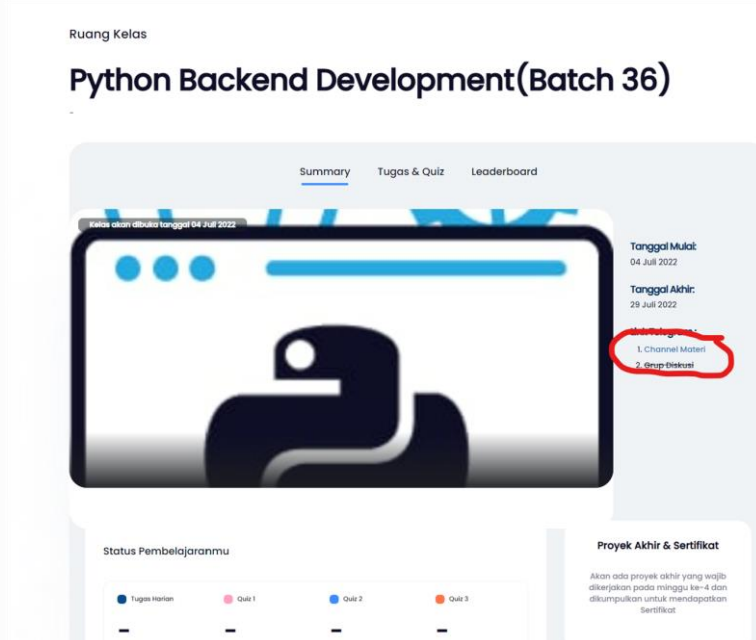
Ruang Kelas

Python Backend Development(Batch 36)

-

Summary Tugas & Quiz Leaderboard

Kelas akan dibuka tanggal 04 Juli 2022

Tanggal Mulai:
04 Juli 2022

Tanggal Akhir:
29 Juli 2022

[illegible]

1. Channel Materi
2. Grup Diskusi

Status Pembelajaranmu

Tugas Harian Quiz 1 Quiz 2 Quiz 3

- - - -

Proyek Akhir & Sertifikat

Akan ada proyek akhir yang wajib dikerjakan pada minggu ke-4 dan dikumpulkan untuk mendapatkan Sertifikat